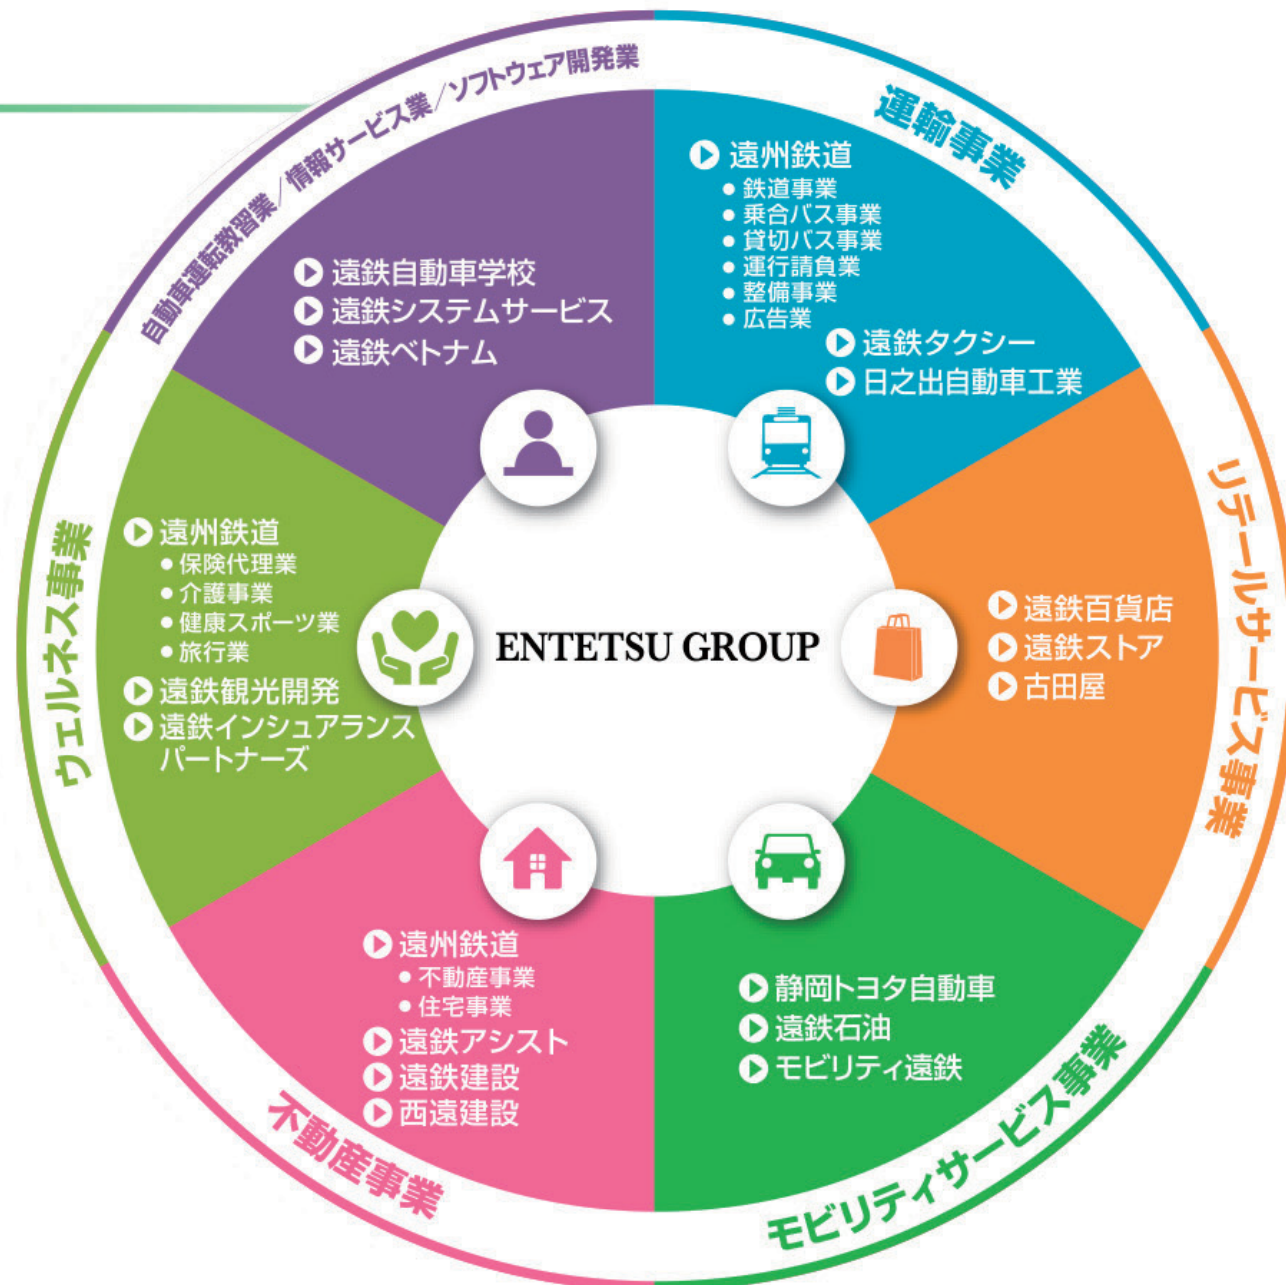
自動車運転教習業／情報サービス業／ソフトウェア開発業

遠鉄自動車学校
遠鉄システムサービス
遠鉄ベトナム

運輸事業

遠州鉄道
• 鉄道事業
• 乗合バス事業
• 貸切バス事業
• 運行請負業
• 整備事業
• 広告業

遠鉄タクシー
日之出自動車工業

リテールサービス事業

遠鉄百貨店
遠鉄ストア
古田屋

ENTETSU GROUP

ウエルネス事業

遠州鉄道
• 保険代理業
• 介護事業
• 健康スポーツ業
• 旅行業

遠鉄観光開発
遠鉄インシュアランスパートナーズ

遠州鉄道
• 不動産事業
• 住宅事業

遠鉄アシスト
遠鉄建設
西遠建設

不動産事業

静岡トヨタ自動車
遠鉄石油
モビリティ遠鉄

モビリティサービス事業